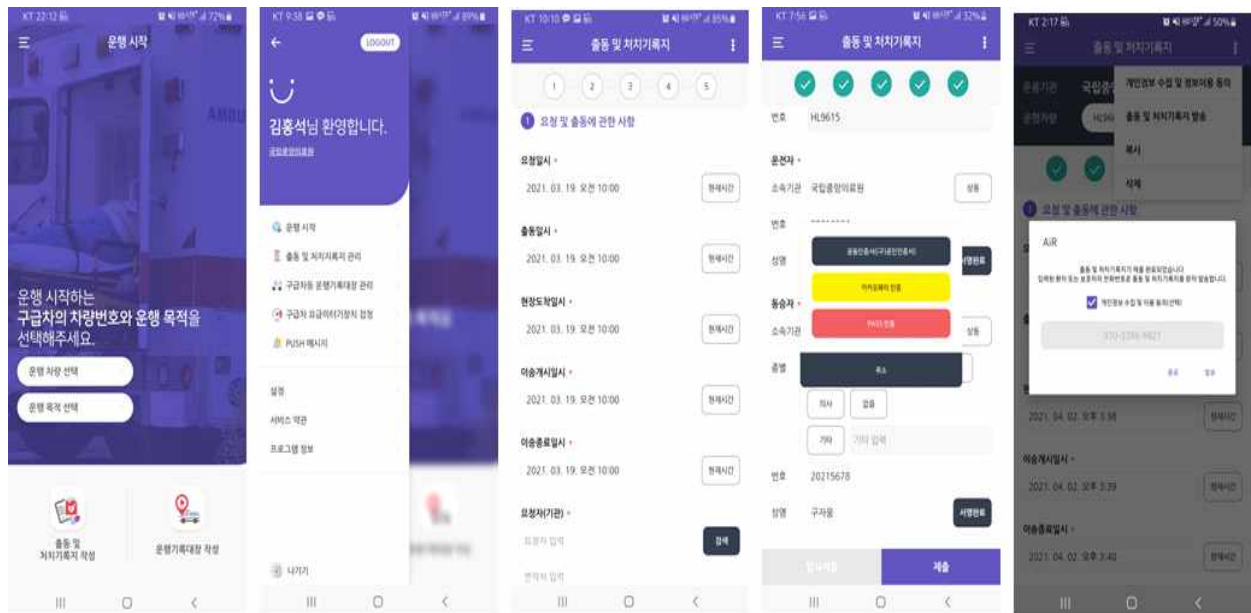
KT 22:12 72%
운행 시작
AMBU
운행 시작하는
구급차의 차량번호와 운행 목적을
선택해주세요.
운행 차량 선택
운행 목적 선택
출동 및 처치기록지 작성
운행기록대장 작성
III ○ <

KT 9:58 89%
←
LOGOUT
김홍석님 환영합니다.
국립중앙의료원
운행 시작
출동 및 처치기록지 관리
구급차등 운행기록대장 관리
구급차 표준화(가칭) 점검
PUSH 메시지
설정
서비스 약관
프로그램 정보
나가기
III ○ <

KT 10:10 85%
출동 및 처치기록지
1 2 3 4 5
1 요청 및 출동에 관한 사항
요청일시 •
2021. 03. 19. 오전 10:00
현재시간
출동일시 •
2021. 03. 19. 오전 10:00
현재시간
현장도착일시 •
2021. 03. 19. 오전 10:00
현재시간
이송개시일시 •
2021. 03. 19. 오전 10:00
현재시간
이송종료일시 •
2021. 03. 19. 오전 10:00
현재시간
요청자(기관) •
요청자 입력
검색
연락처 입력
III ○ <

KT 7:56 32%
출동 및 처치기록지
번호 HL9615
운전자 •
소속기관 국립중앙의료원
상동
번호 ********
성명
서명완료
동승자 •
소속기관
상동
종별
공동인증서(구공인인증서)
카카오페이 인증
PASS 인증
취소
의사 없음
기타 기타 입력
번호 20215678
성명 구자웅
서명완료
임시저장
제출
III ○ <

KT 2:17 50%
출동 및 처치기록지
개인정보 수집 및 정보이용 동의
출동 및 처치기록지 발송
복사
삭제
운영기관 국립중
운행차량 HL9
1 요청 및 출동에 관한 사항
AiR
출동 및 처치기록지 제출 완료되었습니다
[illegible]
개인정보 수집 및 이용 동의(선택)
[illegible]
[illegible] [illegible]
2021. 04. 02. 오후 1:58
현재시간
이송개시일시 •
2021. 04. 02. 오후 3:39
현재시간
이송종료일시 •
2021. 04. 02. 오후 3:40
현재시간
III ○ <